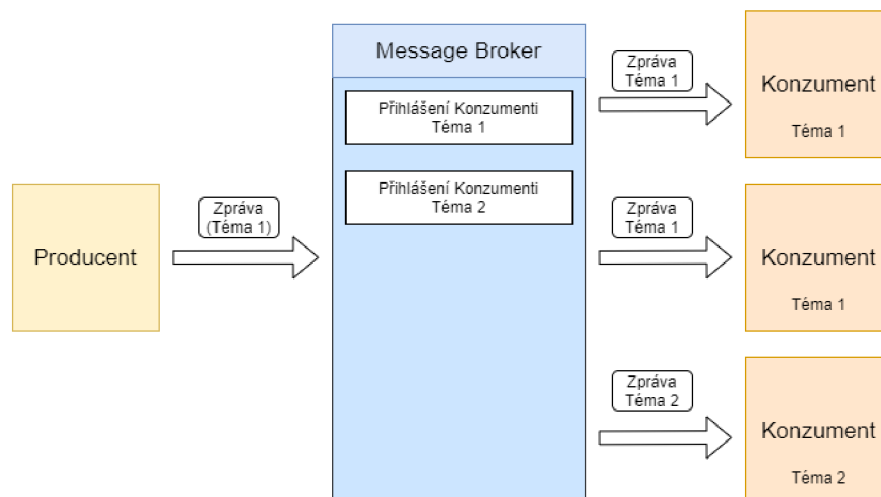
Message Broker

Přihlášení Konzumenti Téma 1

Přihlášení Konzumenti Téma 2

Producent

Zpráva (Téma 1)

Zpráva Téma 1

Konzument

Téma 1

Zpráva Téma 1

Konzument

Téma 1

Zpráva Téma 2

Konzument

Téma 2